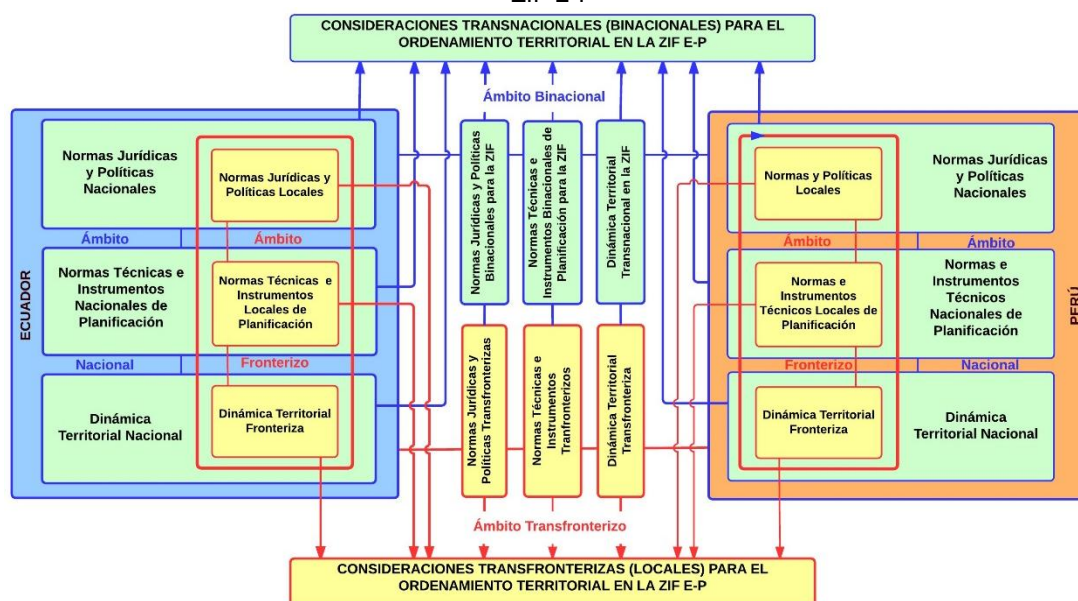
ZIF E-P

CONSIDERACIONES TRANSNACIONALES (BINACIONALES) PARA EL ORDENAMIENTO TERRITORIAL EN LA ZIF E-P

Ámbito Binacional

ECUADOR

Normas Jurídicas y Políticas Nacionales

Normas Jurídicas y Políticas Locales

Ámbito

Ámbito

Normas Técnicas e Instrumentos Nacionales de Planificación

Normas Técnicas e Instrumentos Locales de Planificación

Nacional

Fronterizo

Dinámica Territorial Nacional

Dinámica Territorial Fronteriza

Normas Jurídicas y Políticas Binacionales para la ZIF

Normas Técnicas e Instrumentos Binacionales de Planificación para la ZIF

Dinámica Territorial Transnacional en la ZIF

Normas Jurídicas y Políticas Transfronterizas

Normas Técnicas e Instrumentos Tranfronterizos

Dinámica Territorial Transfronteriza

Ámbito Transfronterizo

PERÚ

Normas y Políticas Locales

Normas Jurídicas y Políticas Nacionales

Ámbito

Ámbito

Normas e Instrumentos Técnicos Locales de Planificación

Normas e Instrumentos Técnicos Nacionales de Planificación

Fronterizo

Nacional

Dinámica Territorial Fronteriza

Dinámica Territorial Nacional

CONSIDERACIONES TRANSFRONTERIZAS (LOCALES) PARA EL ORDENAMIENTO TERRITORIAL EN LA ZIF E-P